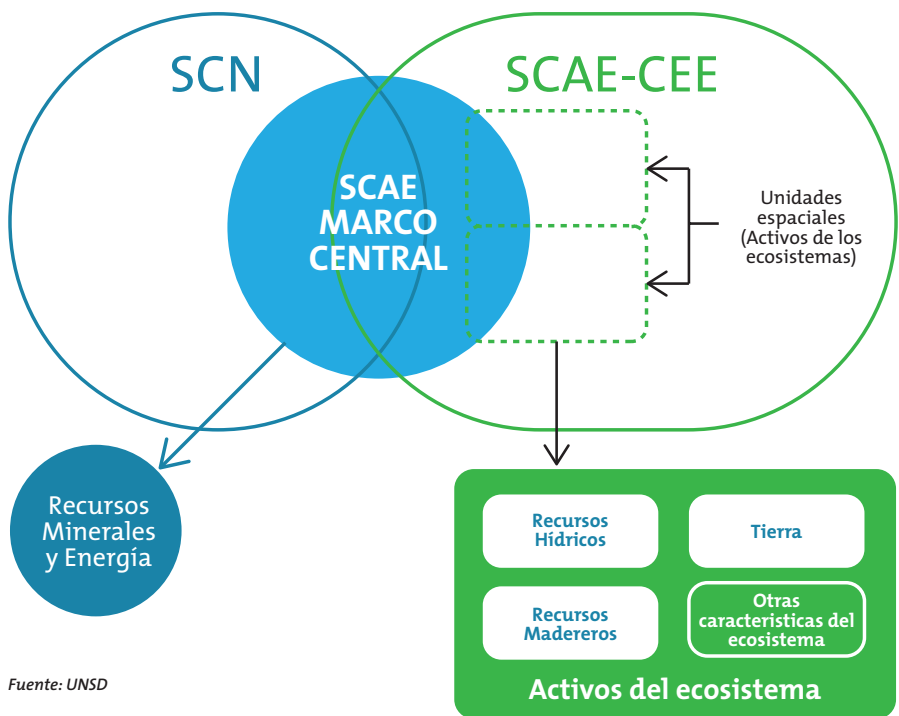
SCN

SCAE-CEE

SCAE MARCO CENTRAL

Unidades espaciales (Activos de los ecosistemas)

Recursos Minerales y Energía

Recursos Hídricos

Tierra

Recursos Madereros

Otras caracteristicas del ecosistema

Activos del ecosistema

Fuente: UNSD